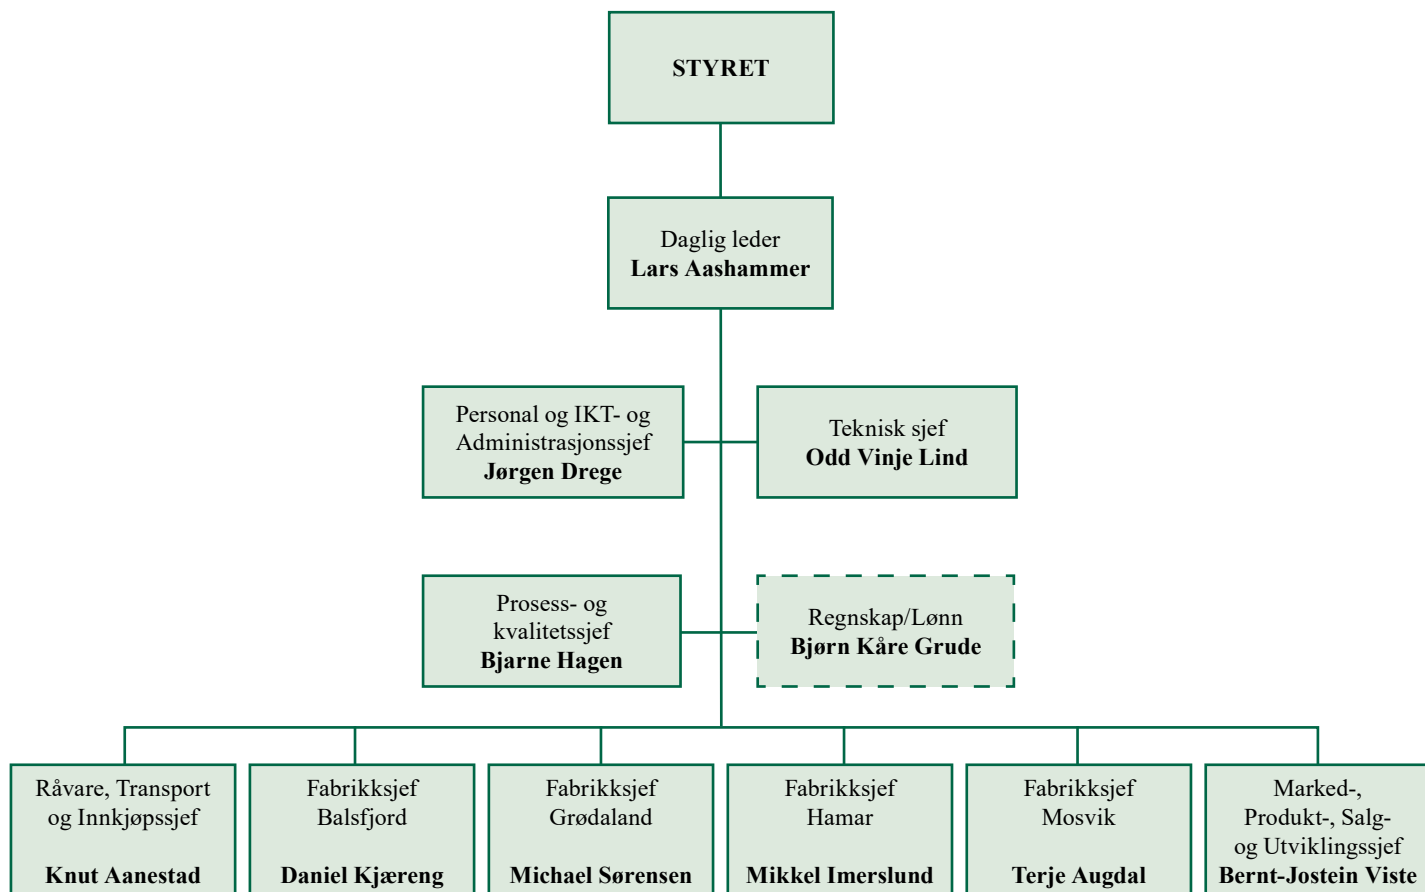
STYRET

Daglig leder
Lars Aashammer

Personal og IKT- og Administrasjonssjef
Jørgen Drege

Teknisk sjef
Odd Vinje Lind

Prosess- og kvalitetssjef
Bjarne Hagen

Regnskap/Lønn
Bjørn Kåre Grude

Råvare, Transport og Innkjøpssjef
Knut Aanestad

Fabrikksjef
Balsfjord
Daniel Kjæreng

Fabrikksjef
Grødaland
Michael Sørensen

Fabrikksjef
Hamar
Mikkel Imerslund

Fabrikksjef
Mosvik
Terje Augdal

Marked-, Produkt-, Salg- og Utviklingssjef
Bernt-Jostein Viste